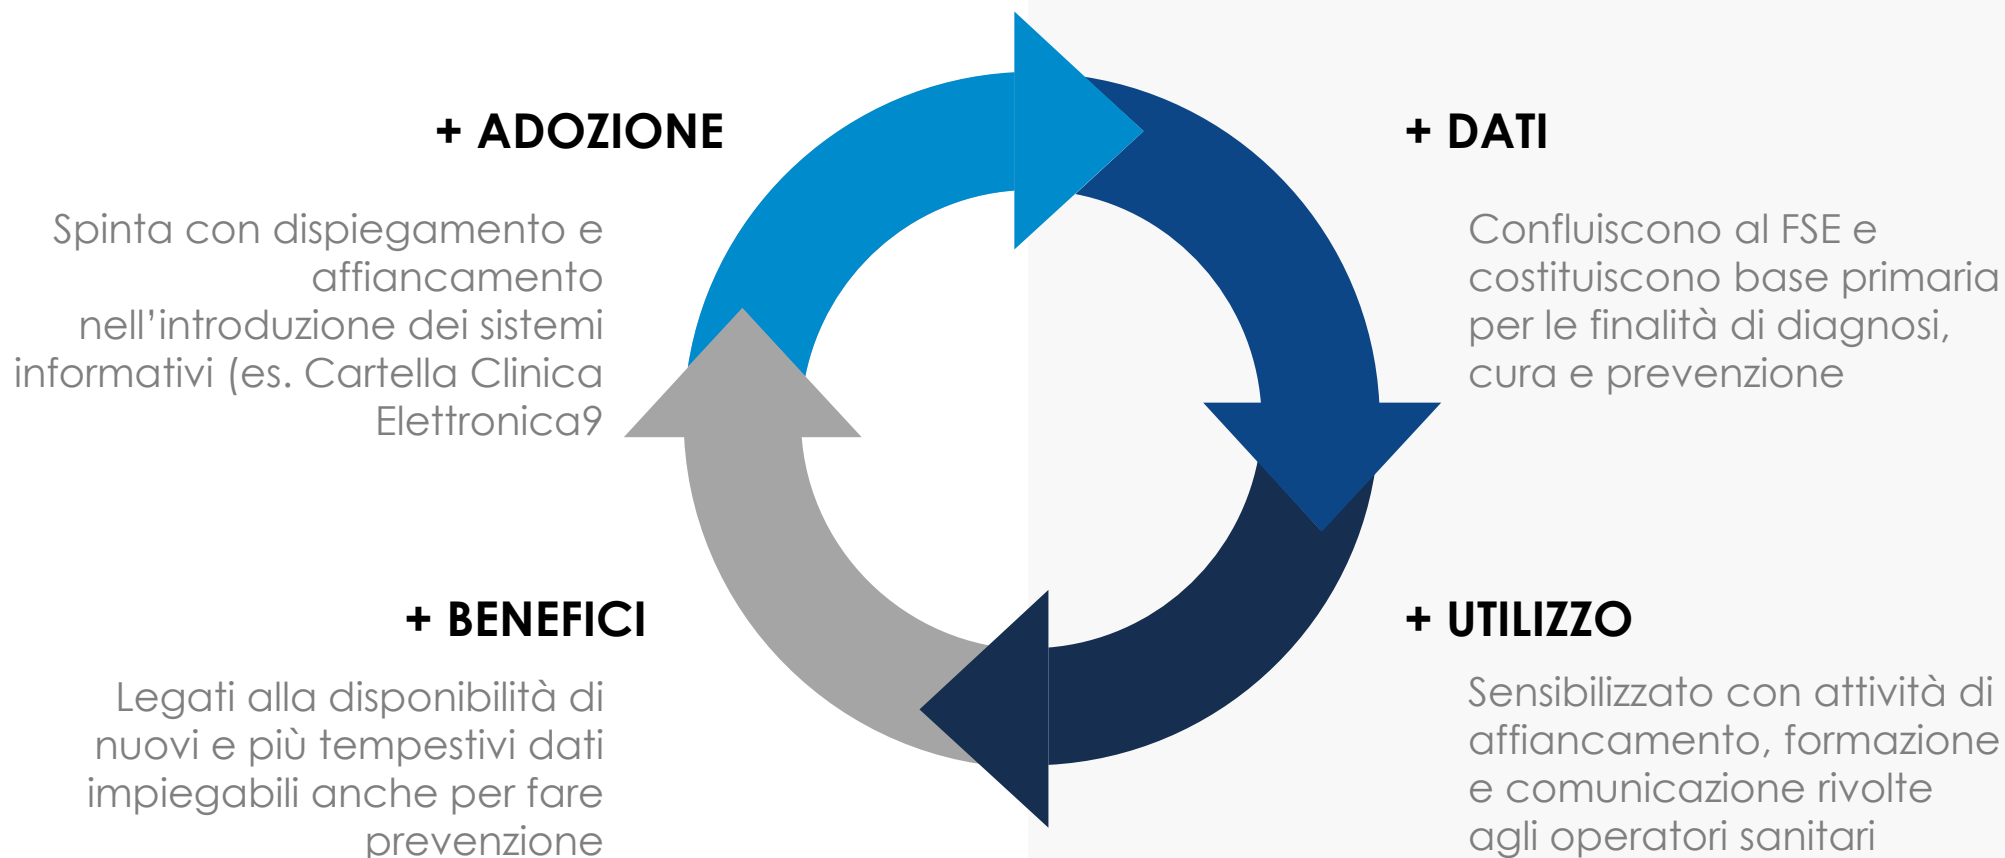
+ ADOZIONE

Spinta con dispiegamento e affiancamento nell’introduzione dei sistemi informativi (es. Cartella Clinica Elettronica9

+ DATI

Confluiscono al FSE e costituiscono base primaria per le finalità di diagnosi, cura e prevenzione

+ BENEFICI

Legati alla disponibilità di nuovi e più tempestivi dati impiegabili anche per fare prevenzione

+ UTILIZZO

Sensibilizzato con attività di affiancamento, formazione e comunicazione rivolte agli operatori sanitari